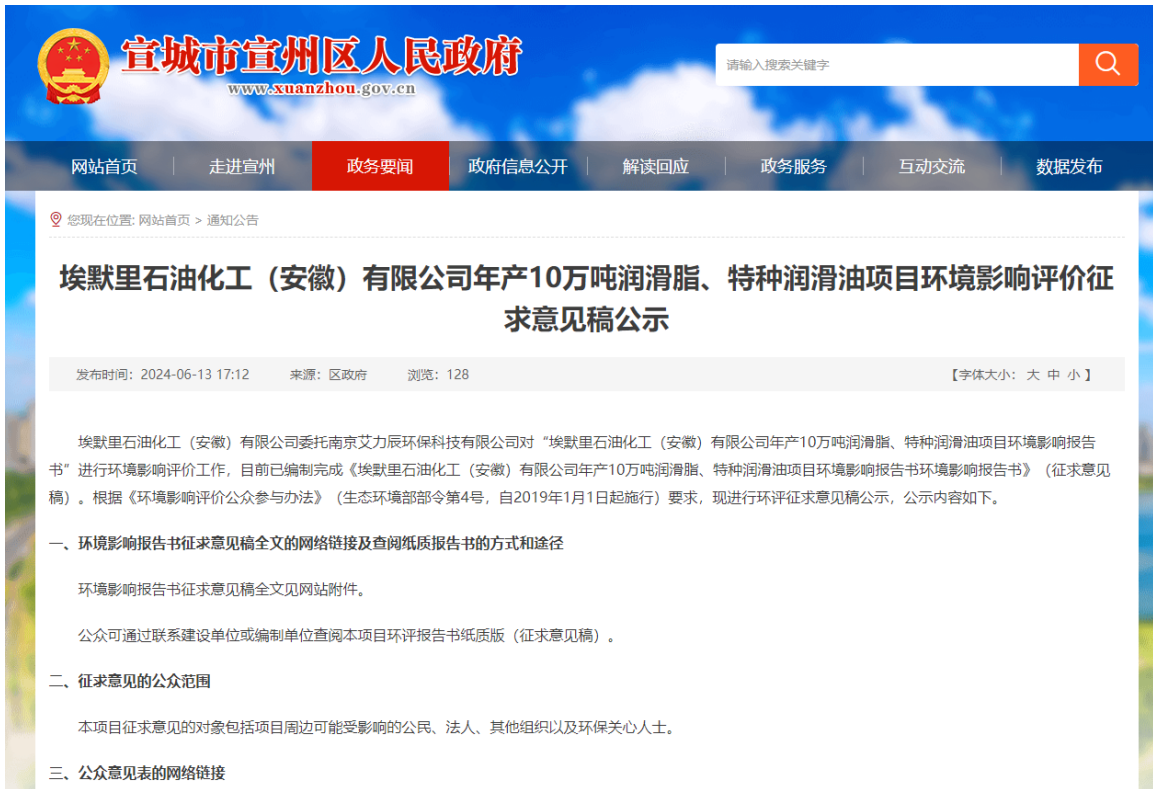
宣城市宣州区人民政府
www.xuanzhou.gov.cn

请输入搜索关键字

网站首页 | 走进宣州 | 政务要闻 | 政府信息公开 | 解读回应 | 政务服务 | 互动交流 | 数据发布

您现在位置: 网站首页 > 通知公告

埃默里石油化工（安徽）有限公司年产10万吨润滑脂、特种润滑油项目环境影响评价征求意见稿公示

发布时间：2024-06-13 17:12 来源：区政府 浏览：128 【字体大小：大 中 小】

埃默里石油化工（安徽）有限公司委托南京艾力辰环保科技有限公司对“埃默里石油化工（安徽）有限公司年产10万吨润滑脂、特种润滑油项目环境影响报告书”进行环境影响评价工作，目前已编制完成《埃默里石油化工（安徽）有限公司年产10万吨润滑脂、特种润滑油项目环境影响报告书环境影响报告书》（征求意见稿）。根据《环境影响评价公众参与办法》（生态环境部部令第4号，自2019年1月1日起施行）要求，现进行环评征求意见稿公示，公示内容如下。

一、环境影响报告书征求意见稿全文的网络链接及查阅纸质报告书的方式和途径

环境影响报告书征求意见稿全文见网站附件。

公众可通过联系建设单位或编制单位查阅本项目环评报告书纸质版（征求意见稿）。

二、征求意见的公众范围

本项目征求意见的对象包括项目周边可能受影响的公民、法人、其他组织以及环保关心人士。

三、公众意见表的网络链接